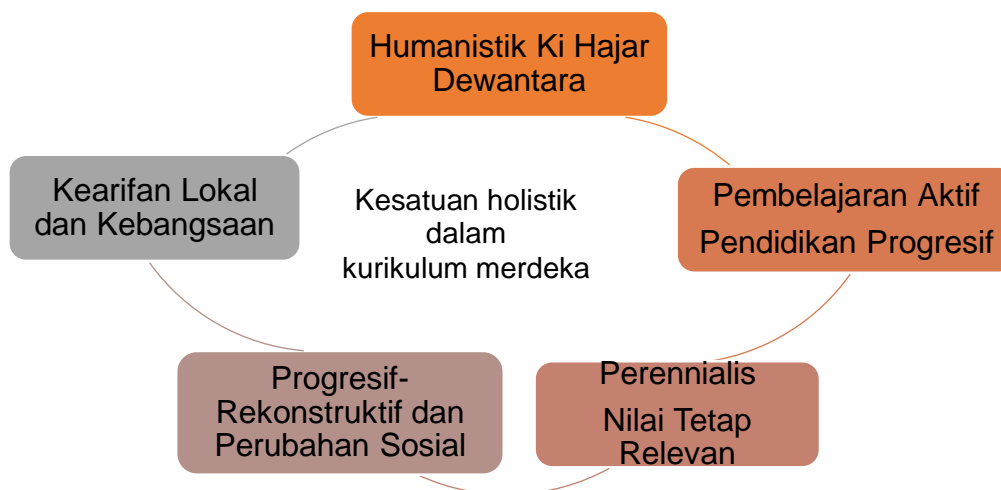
Humanistik Ki Hajar Dewantara

Pembelajaran Aktif

Pendidikan Progresif

Perennialis

Nilai Tetap Relevan

Progresif-Rekonstruktif dan Perubahan Sosial

Kearifan Lokal dan Kebangsaan

Kesatuan holistik dalam kurikulum merdeka